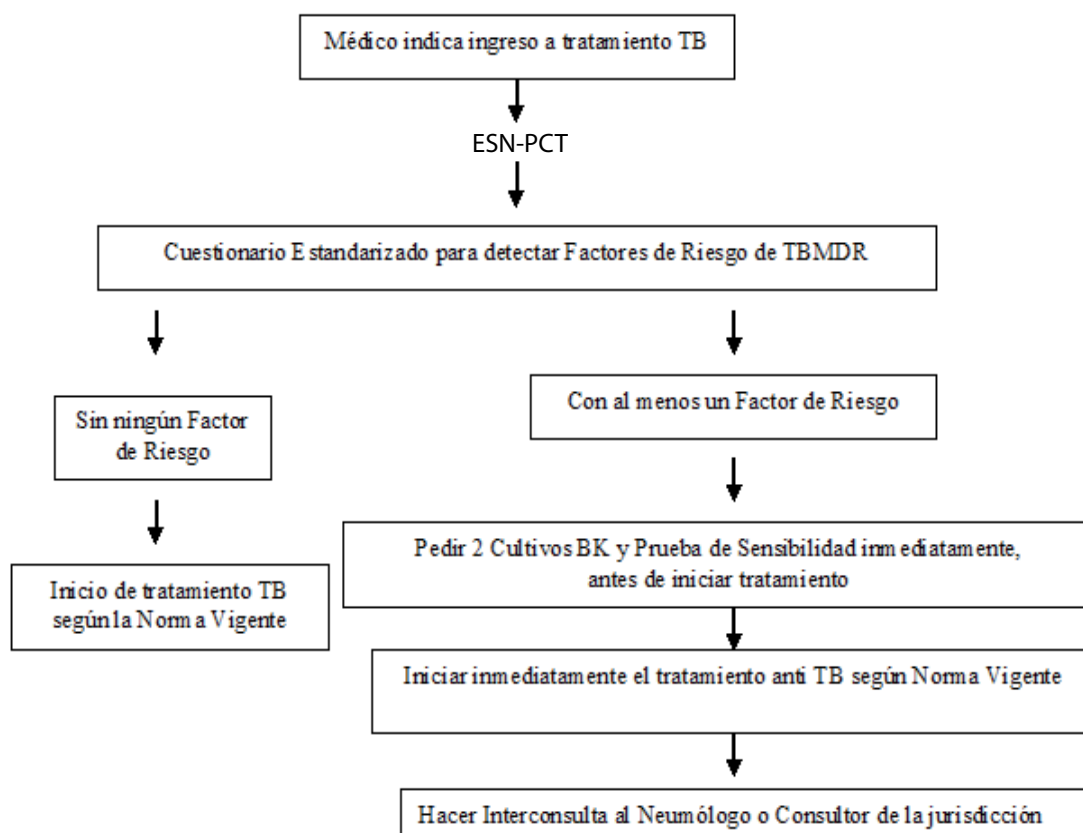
Médico indica ingreso a tratamiento TB

ESN-PCT

Cuestionario Estandarizado para detectar Factores de Riesgo de TBMDR

Sin ningún Factor de Riesgo

Inicio de tratamiento TB según la Norma Vigente

Con al menos un Factor de Riesgo

Pedir 2 Cultivos BK y Prueba de Sensibilidad inmediatamente, antes de iniciar tratamiento

Iniciar inmediatamente el tratamiento anti TB según Norma Vigente

Hacer Interconsulta al Neumólogo o Consultor de la jurisdicción